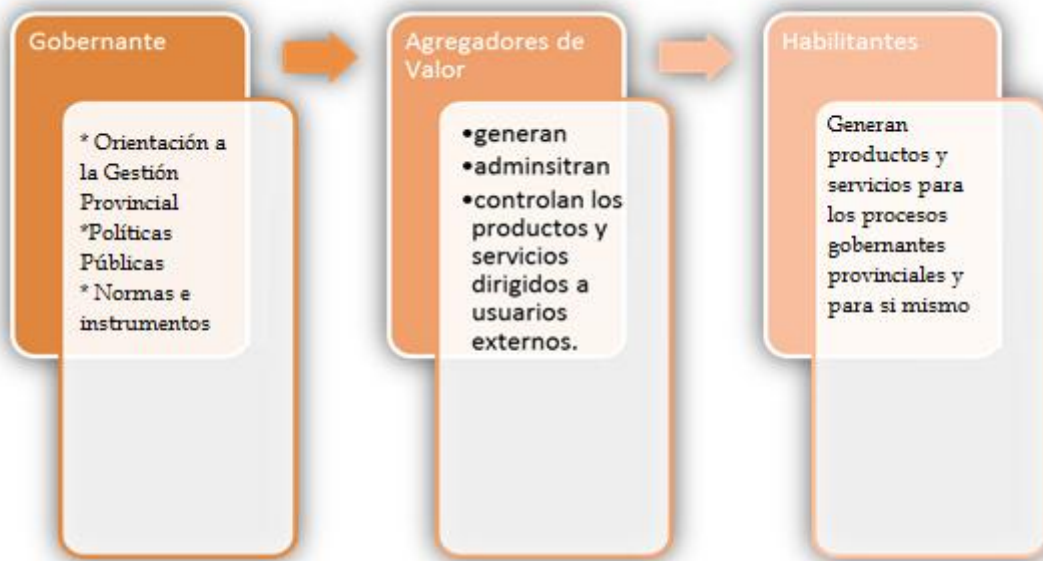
Gobernante

* Orientación a la Gestión Provincial
*Políticas Públicas
* Normas e instrumentos

Agregadores de Valor

•generan
•adminsitran
•controlan los productos y servicios dirigidos a usuarios externos.

Habilitantes

Generan productos y servicios para los procesos gobernantes provinciales y para si mismo